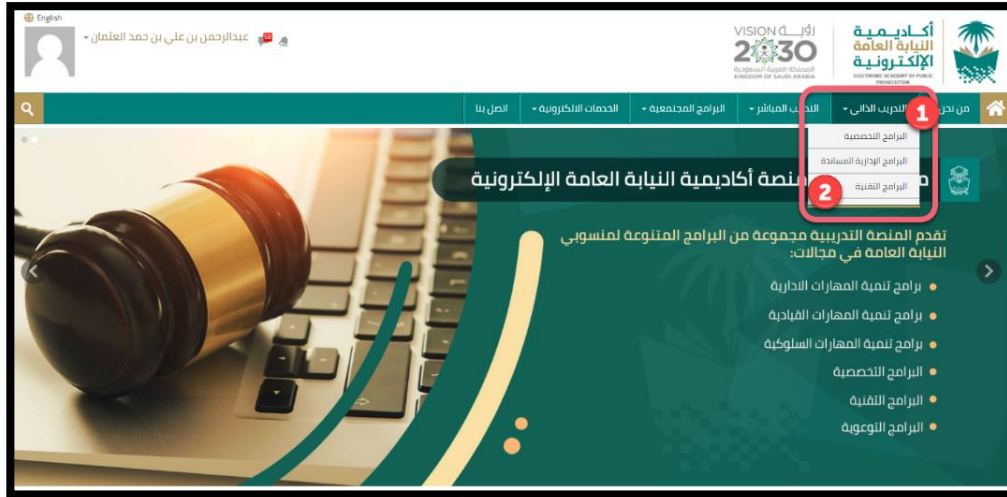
English
عبدالرحمن بن علي بن حمد العثمان

VISION رؤية 2030
المملكة العربية السعودية
KINGDOM OF SAUDI ARABIA

أكاديمية النيابة العامة الإلكترونية
ELECTRONIC ACADEMY OF PUBLIC PROSECUTION

من نحن
التدريب الذاتي
التدريب المباشر
البرامج المجتمعية
الخدمات الالكترونية
اتصل بنا

1
البرامج التخصصية
البرامج الإدارية المساندة
2
البرامج التقنية

منصة أكاديمية النيابة العامة الإلكترونية

تقدم المنصة التدريبية مجموعة من البرامج المتنوعة لمنسوبي النيابة العامة في مجالات:

برامج تنمية المهارات الادارية
برامج تنمية المهارات القيادية
برامج تنمية المهارات السلوكية
البرامج التخصصية
البرامج التقنية
البرامج التوعوية